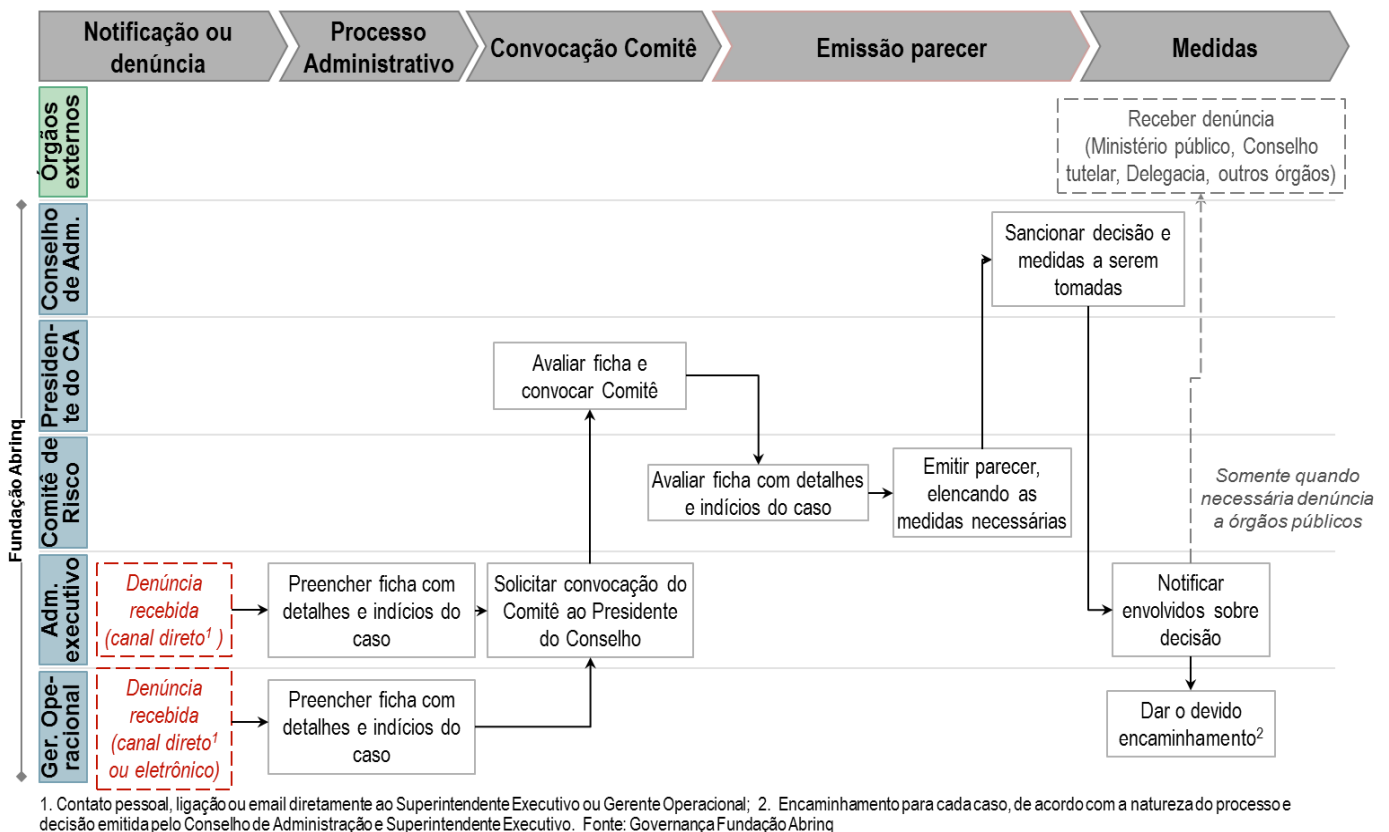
Notificação ou denúncia

Processo Administrativo

Convocação Comitê

Emissão parecer

Medidas

Órgãos externos

Conselho de Adm.

Presidente do CA

Comitê de Risco

Adm. executivo

Ger. Operacional

Fundação Abrinq

Receber denúncia (Ministério público, Conselho tutelar, Delegacia, outros órgãos)

Sancionar decisão e medidas a serem tomadas

Avaliar ficha e convocar Comitê

Avaliar ficha com detalhes e indícios do caso

Emitir parecer, elencando as medidas necessárias

Somente quando necessária denúncia a órgãos públicos

Denúncia recebida (canal direto$^1$ )

Preencher ficha com detalhes e indícios do caso

Solicitar convocação do Comitê ao Presidente do Conselho

Notificar envolvidos sobre decisão

Denúncia recebida (canal direto$^1$ ou eletrônico)

Preencher ficha com detalhes e indícios do caso

Dar o devido encaminhamento$^2$

1. Contato pessoal, ligação ou email diretamente ao Superintendente Executivo ou Gerente Operacional; 2. Encaminhamento para cada caso, de acordo com a natureza do processo e decisão emitida pelo Conselho de Administração e Superintendente Executivo. Fonte: Governança Fundação Abrinq